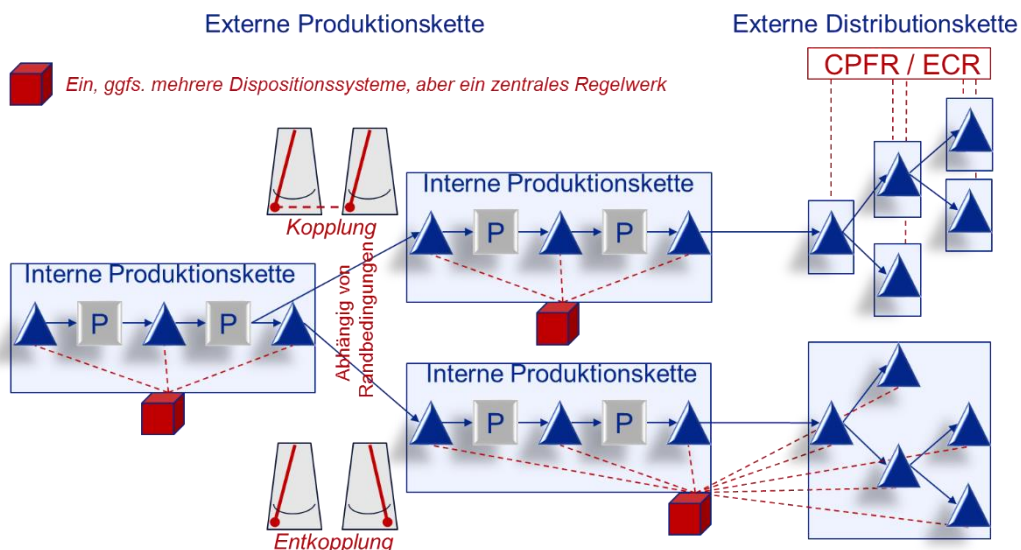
Externe Produktionskette

Externe Distributionskette

Ein, ggfs. mehrere Dispositionssysteme, aber ein zentrales Regelwerk

CPFR / ECR

Kopplung

Interne Produktionskette

P

P

Abhängig von Randbedingungen

Interne Produktionskette

P

P

Interne Produktionskette

P

P

Entkopplung